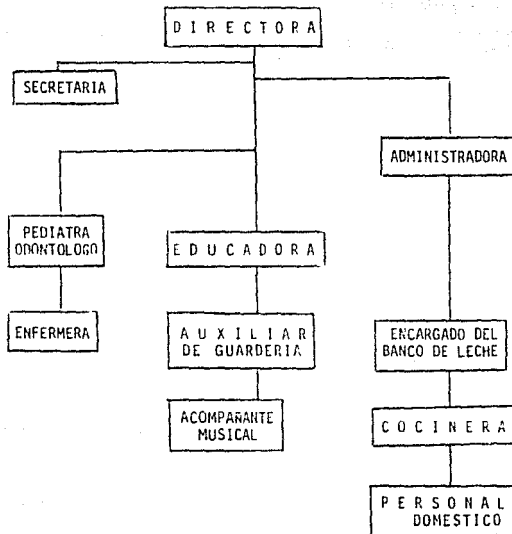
D I R E C T O R A

SECRETARIA

ADMINISTRADORA

PEDIATRA ODONTOLOGO

E D U C A D O R A

ENFERMERA

A U X I L I A R DE GUARDERIA

ENCARGADO DEL BANCO DE LECHE

ACOMPAÑANTE MUSICAL

C O C I N E R A

P E R S O N A L DOMESTICO